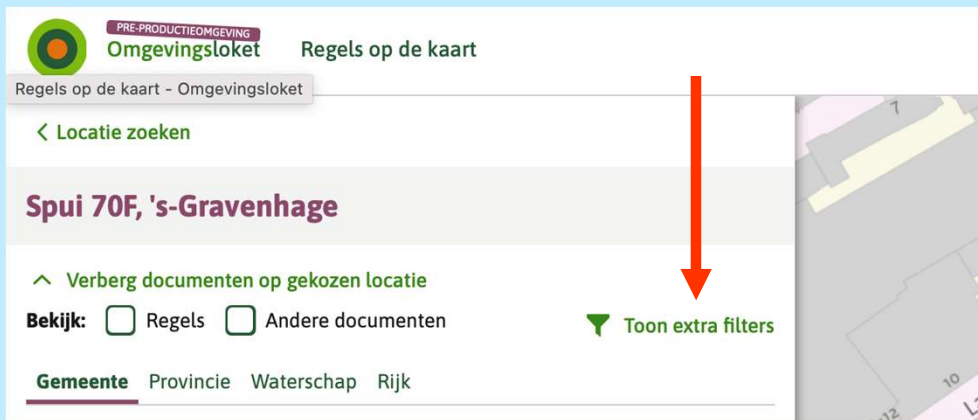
PRE-PRODUCTIEOMGEVING
Omgevingsloket

Regels op de kaart

Regels op de kaart - Omgevingsloket

< Locatie zoeken

Spui 70F, 's-Gravenhage

^ Verberg documenten op gekozen locatie

Bekijk: Regels Andere documenten

Toon extra filters

Gemeente Provincie Waterschap Rijk

7

10

12